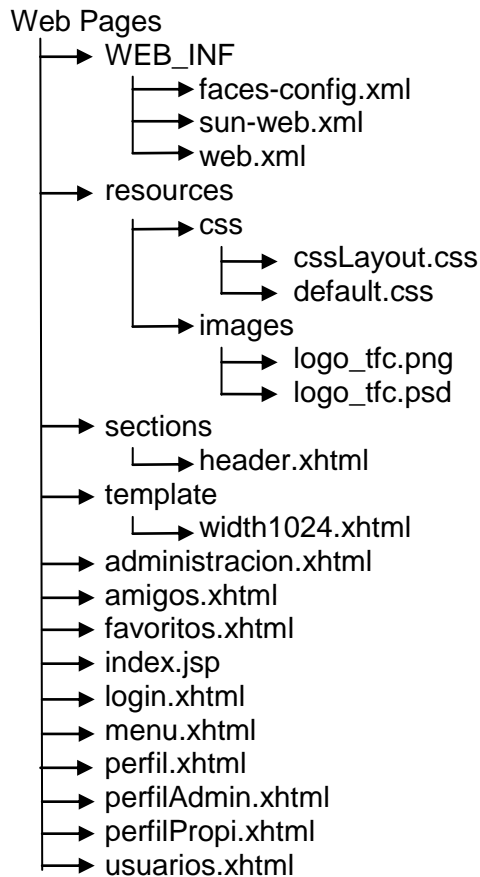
Web Pages
WEB_INF
faces-config.xml
sun-web.xml
web.xml
resources
css
cssLayout.css
default.css
images
logo_tfc.png
logo_tfc.psd
sections
header.xhtml
template
width1024.xhtml
administracion.xhtml
amigos.xhtml
favoritos.xhtml
index.jsp
login.xhtml
menu.xhtml
perfil.xhtml
perfilAdmin.xhtml
perfilPropi.xhtml
usuarios.xhtml